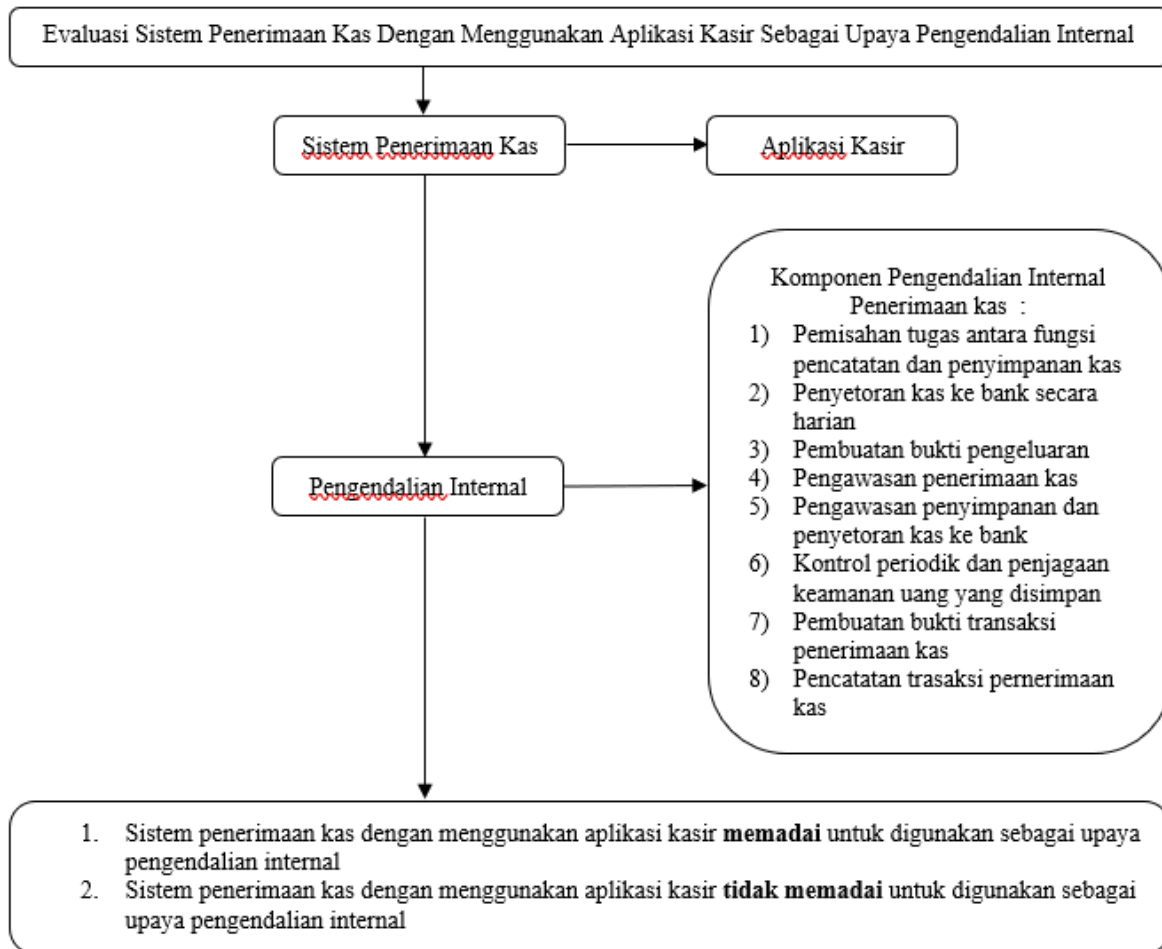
Evaluasi Sistem Penerimaan Kas Dengan Menggunakan Aplikasi Kasir Sebagai Upaya Pengendalian Internal

Sistem Penerimaan Kas

Aplikasi Kasir

Komponen Pengendalian Internal Penerimaan kas :
1) Pemisahan tugas antara fungsi pencatatan dan penyimpanan kas
2) Penyetoran kas ke bank secara harian
3) Pembuatan bukti pengeluaran
4) Pengawasan penerimaan kas
5) Pengawasan penyimpanan dan penyetoran kas ke bank
6) Kontrol periodik dan penjagaan keamanan uang yang disimpan
7) Pembuatan bukti transaksi penerimaan kas
8) Pencatatan trasaksi pernerimaan kas

Pengendalian Internal

1. Sistem penerimaan kas dengan menggunakan aplikasi kasir **memadai** untuk digunakan sebagai upaya pengendalian internal
2. Sistem penerimaan kas dengan menggunakan aplikasi kasir **tidak memadai** untuk digunakan sebagai upaya pengendalian internal